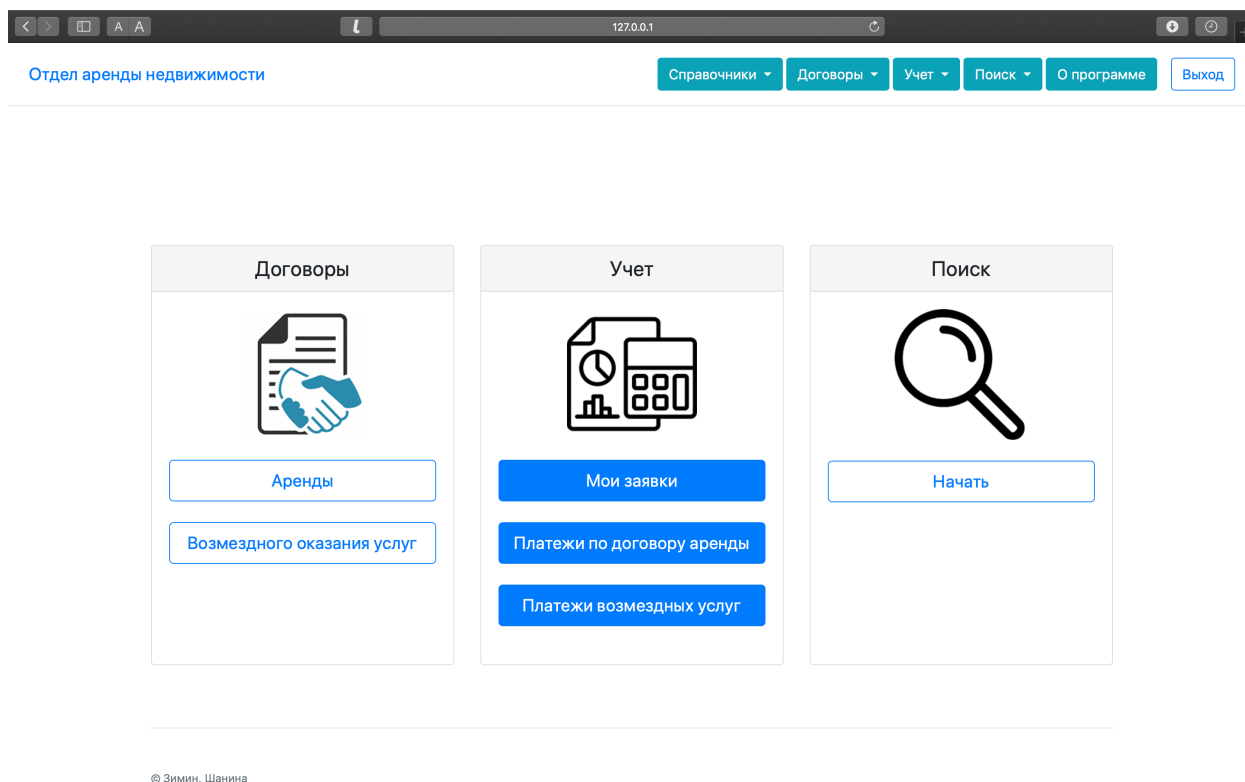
A A

127.0.0.1

Отдел аренды недвижимости

Справочники Договоры Учет Поиск О программе Выход

Договоры

Аренды

Возмездного оказания услуг

Учет

Мои заявки

Платежи по договору аренды

Платежи возмездных услуг

Поиск

Начать

© Зимин, Шанина